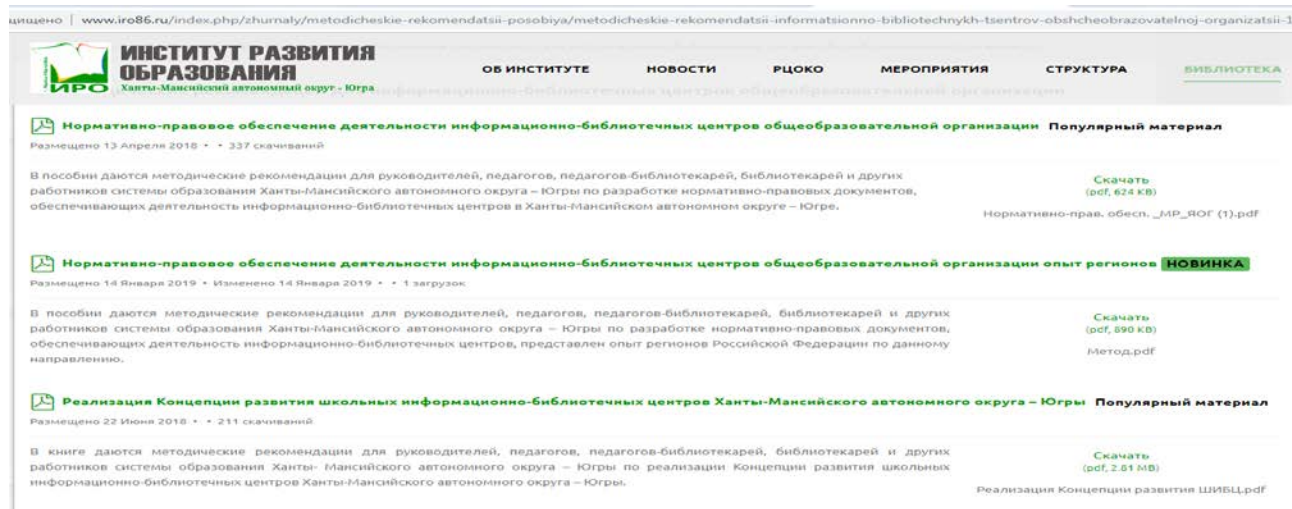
ищено | www.iro86.ru/index.php/zhurnaly/metodicheskie-rekomendatsii-posobiya/metodicheskie-rekomendatsii-informatsionno-bibliotechnykh-tsentrov-obshcheobrazovatelnoj-organizatsii-1

ИНСТИТУТ РАЗВИТИЯ ОБРАЗОВАНИЯ
ИРО Ханты-Мансийский автономный округ - Югра

ОБ ИНСТИТУТЕ НОВОСТИ РЦОКО МЕРОПРИЯТИЯ СТРУКТУРА БИБЛИОТЕКА

Нормативно-правовое обеспечение деятельности информационно-библиотечных центров общеобразовательной организации Популярный материал
Размещено 13 Апреля 2018 • • 337 скачиваний

В пособии даются методические рекомендации для руководителей, педагогов, педагогов-библиотекарей, библиотекарей и других работников системы образования Ханты-Мансийского автономного округа – Югры по разработке нормативно-правовых документов, обеспечивающих деятельность информационно-библиотечных центров в Ханты-Мансийском автономном округе – Югре.

Скачать
(pdf, 624 KB)
Нормативно-прав. обесп. _МР_ЯОГ (1).pdf

Нормативно-правовое обеспечение деятельности информационно-библиотечных центров общеобразовательной организации опыт регионов НОВИНКА
Размещено 14 Января 2019 • Изменено 14 Января 2019 • • 1 загрузок

В пособии даются методические рекомендации для руководителей, педагогов, педагогов-библиотекарей, библиотекарей и других работников системы образования Ханты-Мансийского автономного округа – Югры по разработке нормативно-правовых документов, обеспечивающих деятельность информационно-библиотечных центров, представлен опыт регионов Российской Федерации по данному направлению.

Скачать
(pdf, 890 KB)
Метод.pdf

Реализация Концепции развития школьных информационно-библиотечных центров Ханты-Мансийского автономного округа – Югры Популярный материал
Размещено 22 Июня 2018 • • 211 скачиваний

В книге даются методические рекомендации для руководителей, педагогов, педагогов-библиотекарей, библиотекарей и других работников системы образования Ханты- Мансийского автономного округа – Югры по реализации Концепции развития школьных информационно-библиотечных центров Ханты-Мансийского автономного округа – Югры.

Скачать
(pdf, 2.81 MB)
Реализация Концепции развития ШИБЦ.pdf